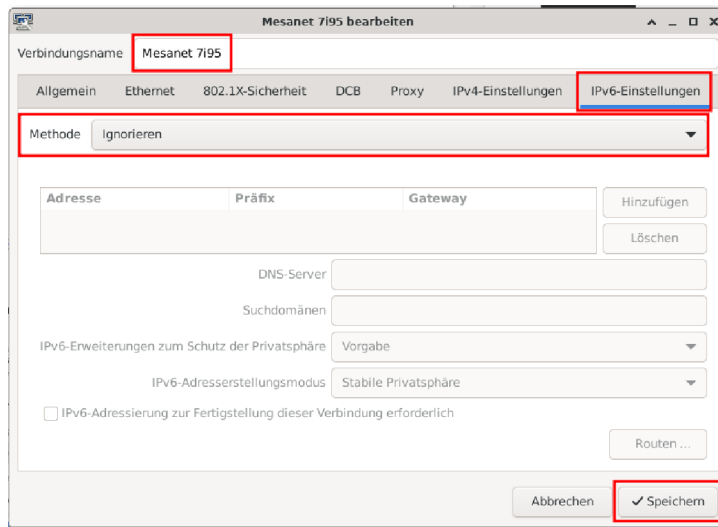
Mesanet 7i95 bearbeiten

Verbindungsname Mesanet 7i95

Allgemein Ethernet 802.1X-Sicherheit DCB Proxy IPv4-Einstellungen IPv6-Einstellungen

Methode Ignorieren

| Adresse | Präfix | Gateway |
|---|---|---|

Hinzufügen

Löschen

DNS-Server

Suchdomänen

IPv6-Erweiterungen zum Schutz der Privatsphäre Vorgabe

IPv6-Adresserstellungsmodus Stabile Privatsphäre

IPv6-Adressierung zur Fertigstellung dieser Verbindung erforderlich

Routen ...

Abbrechen ✓ Speichern